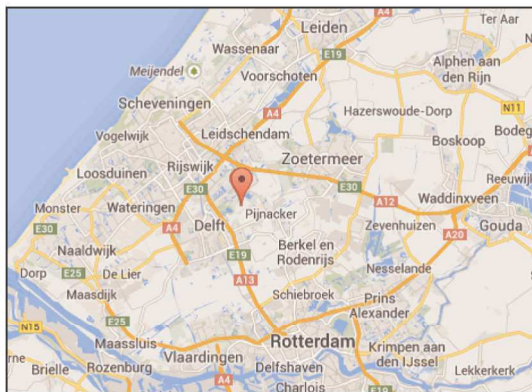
Leiden
A4
Ter Aar
Wassenaar
E19
Alphen aan den Rijn
Meijendel
Voorschoten
Scheveningen
Hazerswoude-Dorp
N11
Vogelwijk
Leidschendam
Boskoop
Bodeg
Loosduinen
Rijswijk
Zoetermeer
Reeuwij
E30
E30
Waddinxveen
Monster
Wateringen
A12
E30
Delft
Pijnacker
Zevenhuizen
A20
Gouda
Naaldwijk
A4
Berkel en Rodenrijs
E19
Dorp
E25
De Lier
Nesselande
Maasdijk
A13
Schiebroek
Prins Alexander
N15
E25
Maassluis
Rotterdam
Krimpen aan den IJssel
Brielle
Rozenburg
Vlaardingen
Delfshaven
Lekkerkerk
Charlois